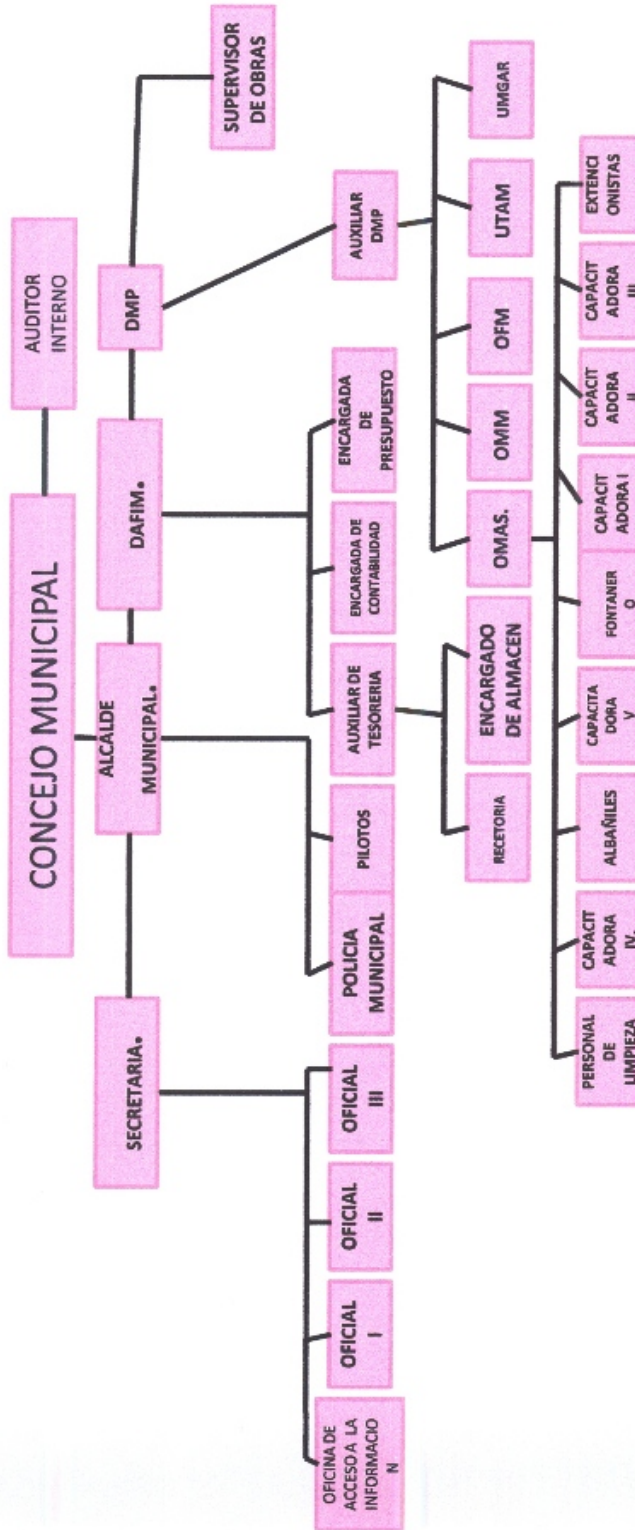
CONCEJO MUNICIPAL

AUDITOR INTERNO

SECRETARIA.

ALCALDE MUNICIPAL.

DAFIM.

DMP

SUPERVISOR DE OBRAS

OFICINA DE ACCESO A LA INFORMACIO N

OFICIAL I

OFICIAL II

OFICIAL III

POLICIA MUNICIPAL

PILOTOS

AUXILIAR DE TESORERIA

ENCARGADA DE CONTABILIDAD

ENCARGADA DE PRESUPUESTO

AUXILIAR DMP

RECETORIA

ENCARGADO DE ALMACEN

OMAS.

OMM

OFM

UTAM

UMGAR

PERSONAL DE LIMPIEZA

CAPACIT ADORA IV.

ALBAÑILES

CAPACITA DORA V

FONTANER O

CAPACIT ADORA I

CAPACIT ADORA II

CAPACIT ADORA III

EXTENCI ONISTAS